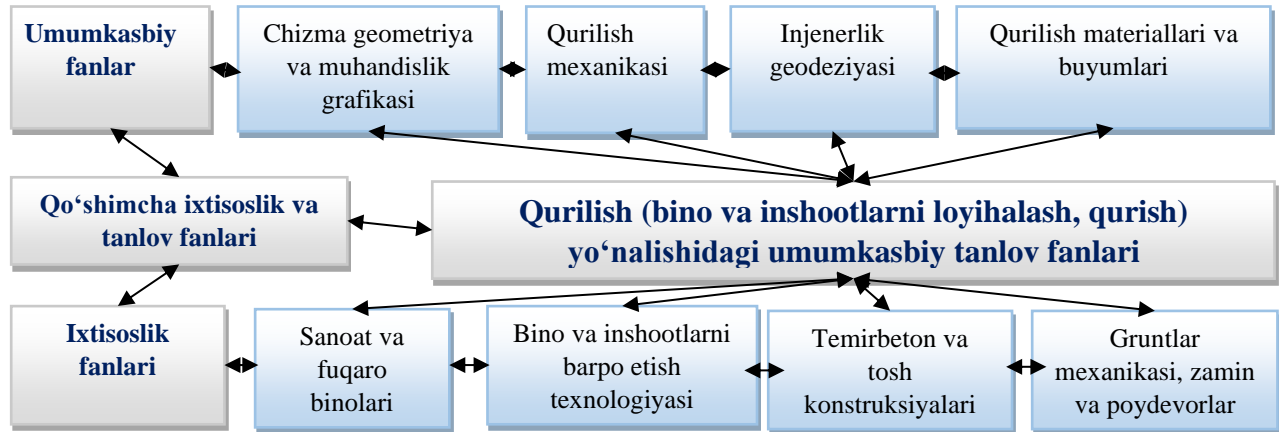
Umumkasbiy fanlar

Chizma geometriya va muhandislik grafikasi

Qurilish mexanikasi

Injenerlik geodeziyasi

Qurilish materiallari va buyumlari

Qo‘shimcha ixtisoslik va tanlov fanlari

Qurilish (bino va inshootlarni loyihalash, qurish) yo‘nalishidagi umumkasbiy tanlov fanlari

Ixtisoslik fanlari

Sanoat va fuqaro binolari

Bino va inshootlarni barpo etish texnologiyasi

Temirbeton va tosh konstruksiyalari

Gruntlar mexanikasi, zamin va poydevorlar